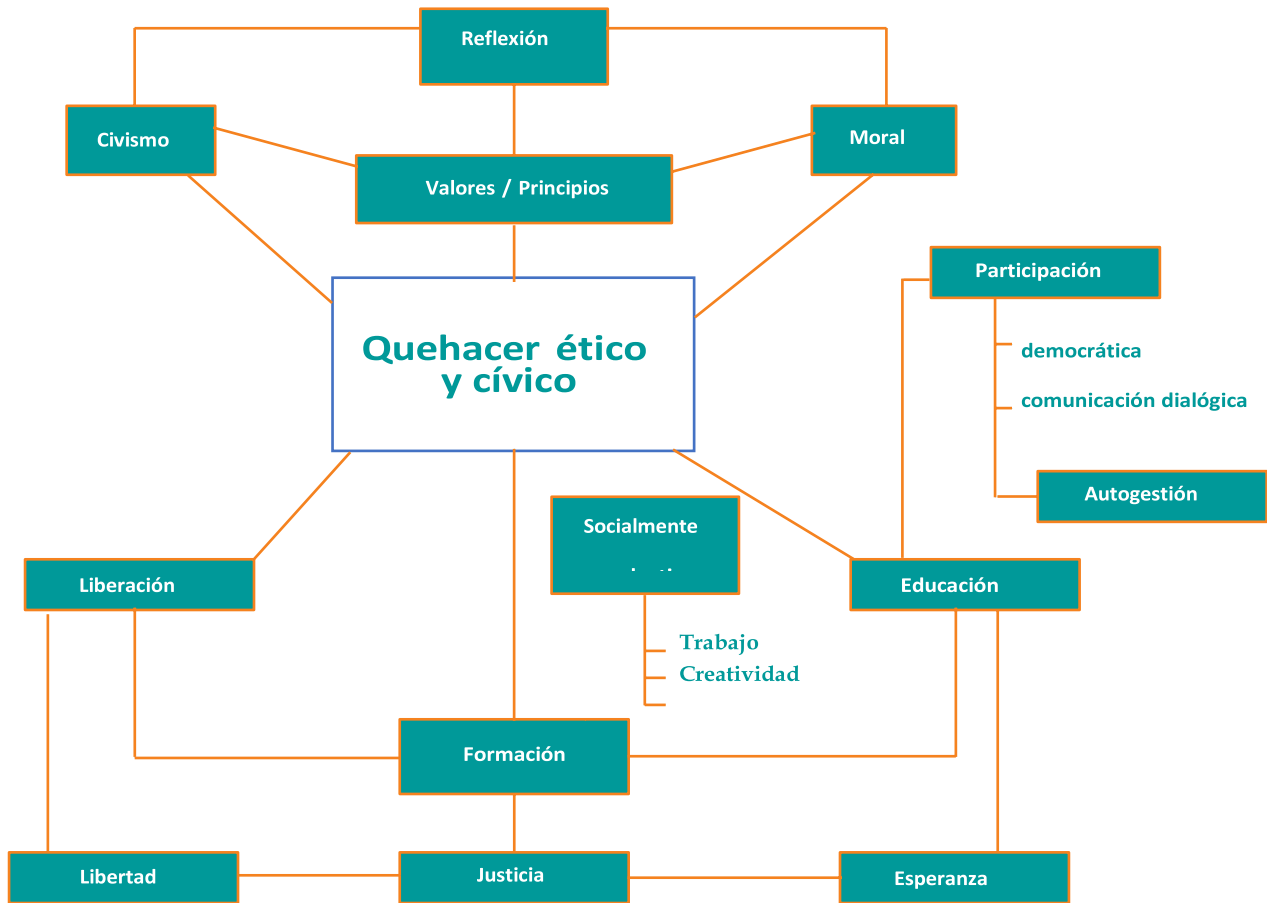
Reflexión

Civismo

Moral

Valores / Principios

Quehacer ético y cívico

Participación

democrática

comunicación dialógica

Autogestión

Socialmente

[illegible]

Liberación

Educación

Trabajo

Creatividad

Formación

Libertad

Justicia

Esperanza